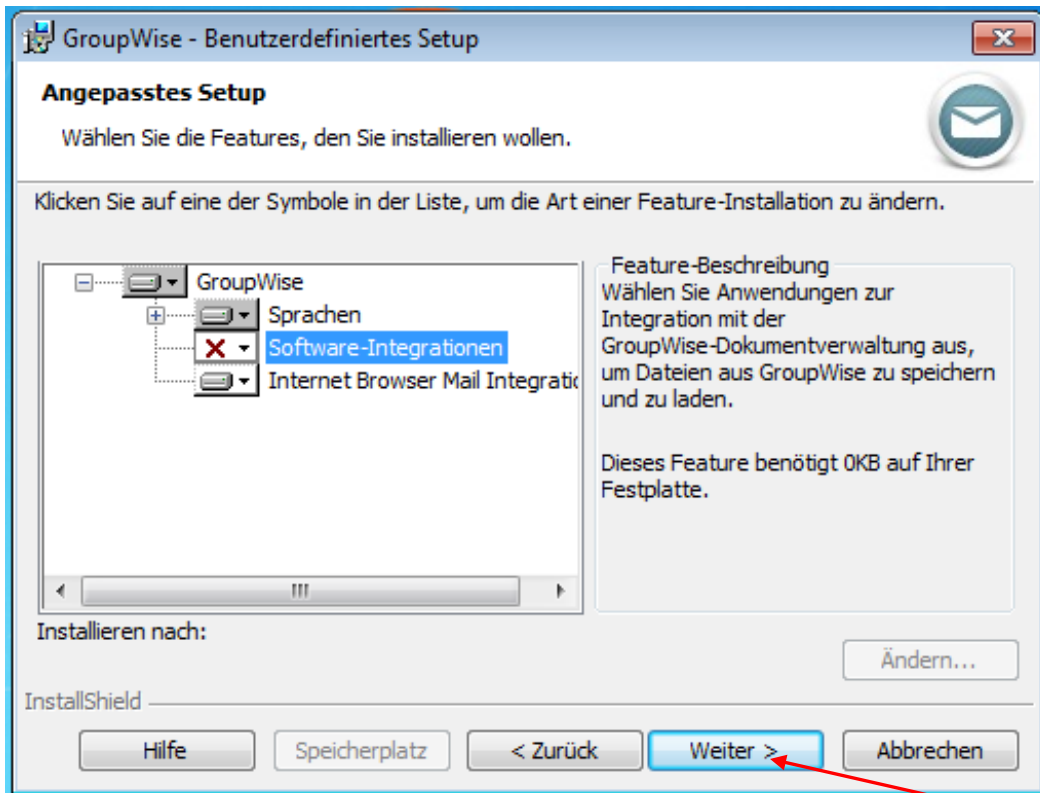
GroupWise - Benutzerdefiniertes Setup

Angepasstes Setup

Wählen Sie die Features, den Sie installieren wollen.

Klicken Sie auf eine der Symbole in der Liste, um die Art einer Feature-Installation zu ändern.

GroupWise
Sprachen
Software-Integrationen
Internet Browser Mail Integratio

Feature-Beschreibung

Wählen Sie Anwendungen zur Integration mit der GroupWise-Dokumentverwaltung aus, um Dateien aus GroupWise zu speichern und zu laden.

Dieses Feature benötigt 0KB auf Ihrer Festplatte.

Installieren nach:

Ändern...

InstallShield

Hilfe Speicherplatz < Zurück Weiter > Abbrechen